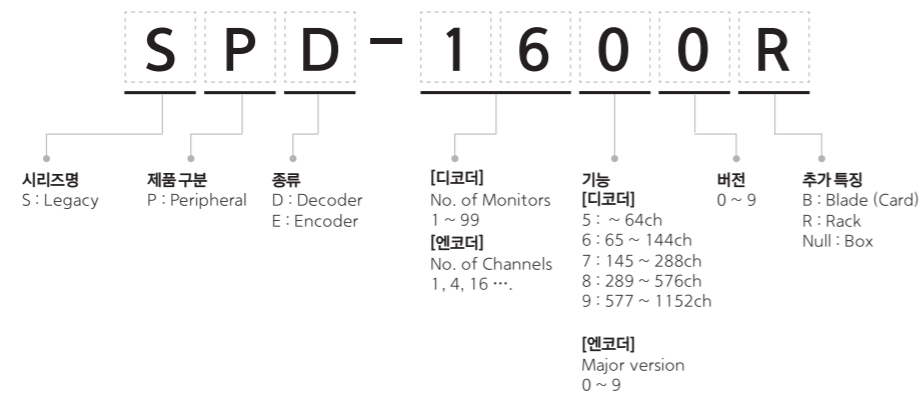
S P D - 1 6 0 0 R

시리즈명
S : Legacy

제품 구분
P : Peripheral

종류
D : Decoder
E : Encoder

[디코더]
No. of Monitors
1 ~ 99
[엔코더]
No. of Channels
1, 4, 16 ….

기능
[디코더]
5 : ~ 64ch
6 : 65 ~ 144ch
7 : 145 ~ 288ch
8 : 289 ~ 576ch
9 : 577 ~ 1152ch

[엔코더]
Major version
0 ~ 9

버전
0 ~ 9

추가 특징
B : Blade (Card)
R : Rack
Null : Box